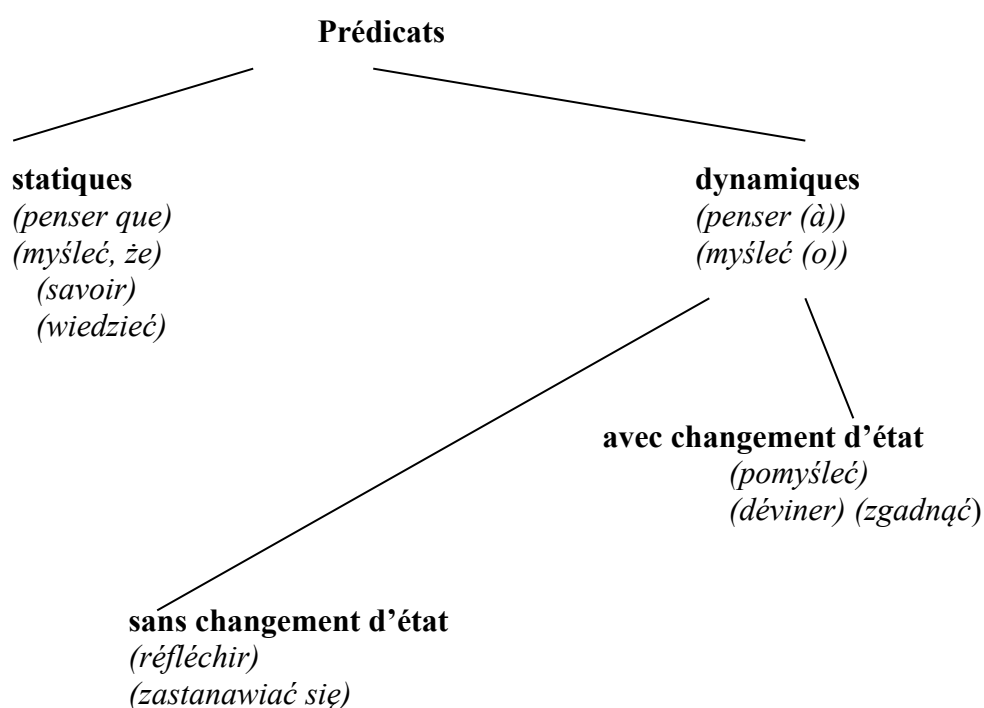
Prédicats

statiques
(penser que)
(myśleć, że)
(savoir)
(wiedzieć)

dynamiques
(penser (à))
(myśleć (o))

avec changement d'état
(pomyśleć)
(déviner) (zgadnąć)

sans changement d'état
(réfléchir)
(zastanawiać się)